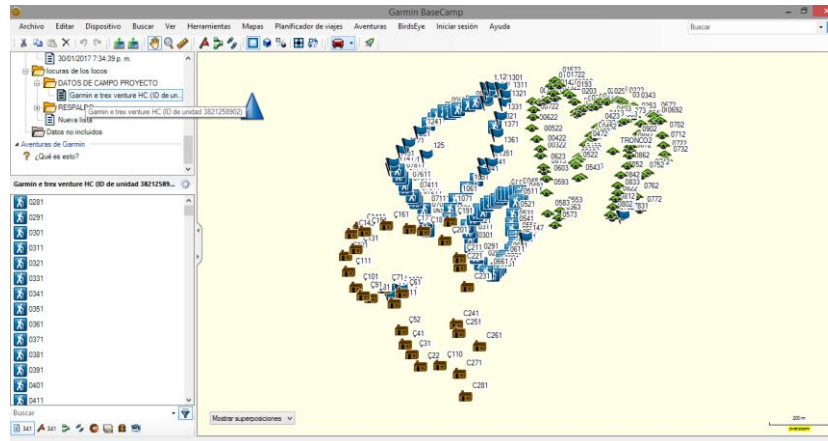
Garmin BaseCamp

Archivo Editar Dispositivo Buscar Ver Herramientas Mapas Planificador de viajes Aventuras BirdsEye Iniciar sesión Ayuda

Buscar

30/01/2017 7:34:39 p. m.
locuras de los locos
DATOS DE CAMPO PROYECTO
Garmin e trex venture HC (ID de un...
RESPALDO
Garmin e trex venture HC (ID de unidad 3821258902)
Nueva lista
Datos no incluidos
Aventuras de Garmin
¿Qué es esto?

Garmin e trex venture HC (ID de unidad 38212589...

0281
0291
0301
0311
0321
0331
0341
0351
0361
0371
0381
0391
0401
0411

Buscar

341 341

Mostrar superposiciones

1301 1311 1321 1331 1371 1361 1241 125 1071 1061 0711 0611 0521 0511 0301 0291 0231 0221 0661 147 0573 0583 063 0553 0543 0593 0603 0623 0622 0422 00322 0622 0582 0472 0423 0093 0193 0101722 01622 0013 0343 0253 373 0363 0572 0692 0702 0712 0722 0732 0762 0772 0852 0842 0833 0823 0802 0831 0862 0882 TRONCO2 0902 C161 C171 C181 C191 C201 C211 C221 C231 C131 C141 C151 C111 C101 C91 C81 C71 C61 C52 C41 C31 C22 C110 C241 C251 C261 C271 C281

200 m